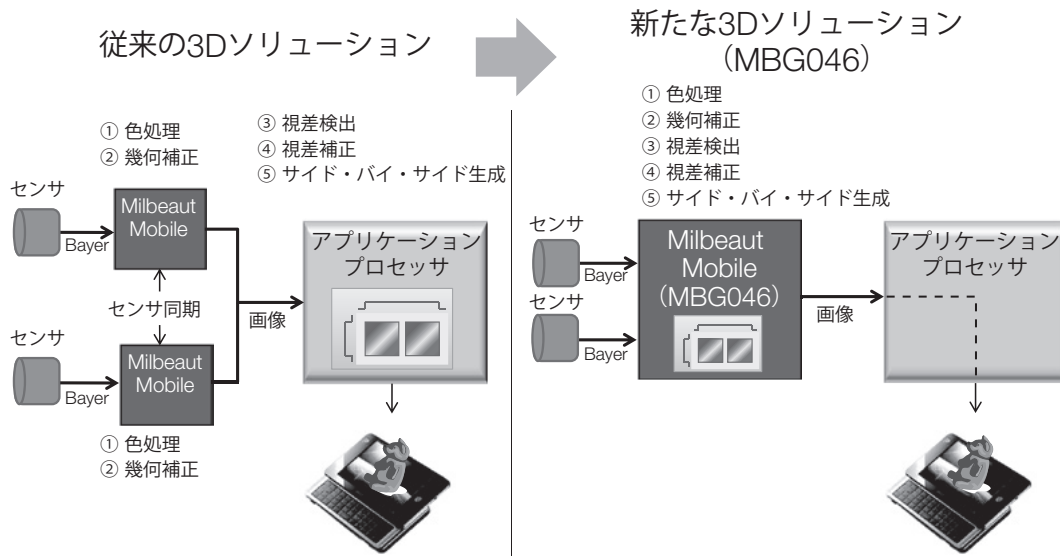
従来の3Dソリューション

① 色処理
② 幾何補正

③ 視差検出
④ 視差補正
⑤ サイド・バイ・サイド生成

センサ

Bayer

Milbeaut Mobile

センサ同期

センサ

Bayer

Milbeaut Mobile

① 色処理
② 幾何補正

画像

アプリケーションプロセッサ

新たな3Dソリューション
(MBG046)

① 色処理
② 幾何補正
③ 視差検出
④ 視差補正
⑤ サイド・バイ・サイド生成

センサ

Bayer

センサ

Bayer

Milbeaut Mobile (MBG046)

画像

アプリケーションプロセッサ